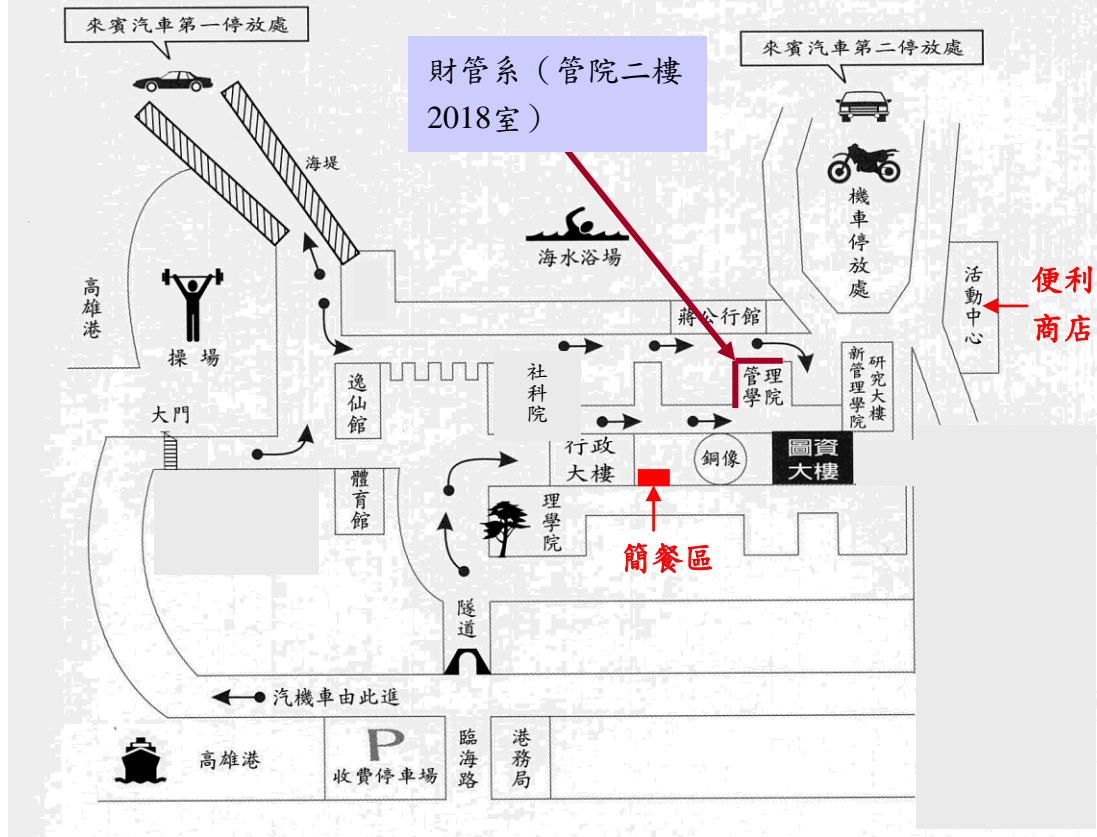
來賓汽車第一停放處

財管系（管院二樓 2018室）

來賓汽車第二停放處

海堤

海水浴場

機車停放處

高雄港

操場

活動中心

便利商店

蔣公行館

社科院

管理學院

新管理學院

研究大樓

逸仙館

大門

行政大樓

銅像

圖資大樓

體育館

理學院

簡餐區

隧道

汽機車由此進

高雄港

P 收費停車場

臨海路

港務局